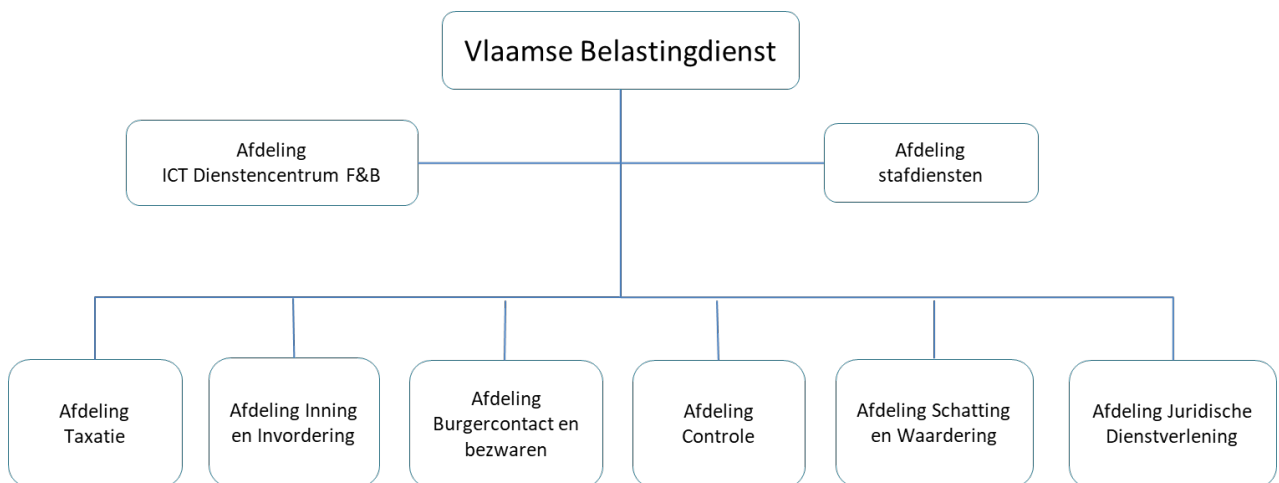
Vlaamse Belastingdienst

Afdeling
ICT Dienstencentrum F&B

Afdeling
stafdiensten

Afdeling
Taxatie

Afdeling Inning
en Invordering

Afdeling
Burgercontact en
bezwaren

Afdeling
Controle

Afdeling Schatting
en Waardering

Afdeling Juridische
Dienstverlening